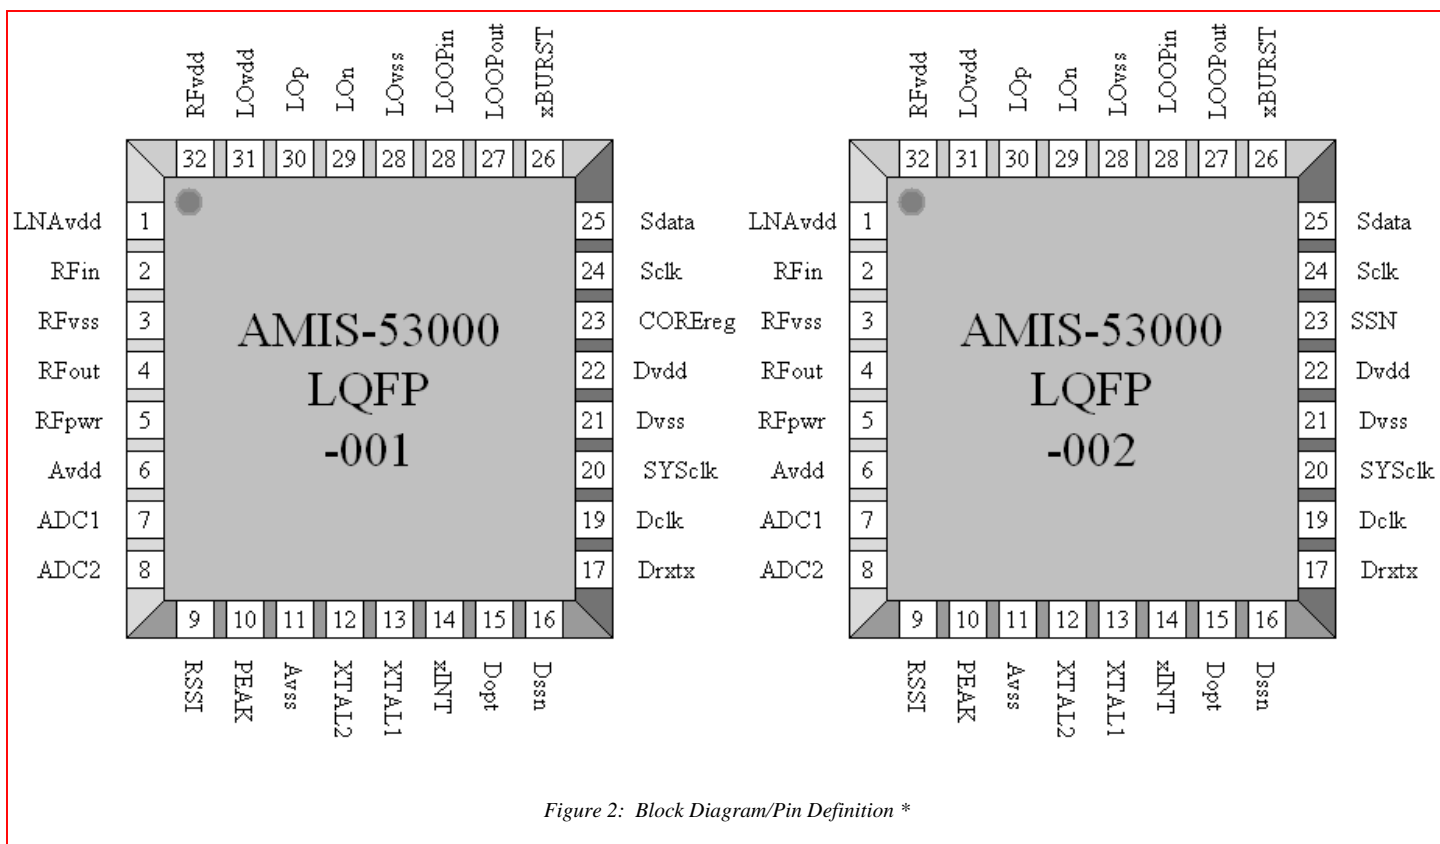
RFvdd LOvdd LOp LOn LOvss LOOPin LOOPout xBURST

32 31 30 29 28 28 27 26

LNAvdd 1
RFin 2
RFvss 3
RFout 4
RFpwr 5
Avdd 6
ADC1 7
ADC2 8

AMIS-53000
LQFP
-001

25 Sdata
24 Sclk
23 COREreg
22 Dvdd
21 Dvss
20 SYSclk
19 Dclk
17 Drxtx

9 10 11 12 13 14 15 16

RSSI PEAK Avss XTAL2 XTAL1 xINT Dopt Dssn

RFvdd LOvdd LOp LOn LOvss LOOPin LOOPout xBURST

32 31 30 29 28 28 27 26

LNAvdd 1
RFin 2
RFvss 3
RFout 4
RFpwr 5
Avdd 6
ADC1 7
ADC2 8

AMIS-53000
LQFP
-002

25 Sdata
24 Sclk
23 SSN
22 Dvdd
21 Dvss
20 SYSclk
19 Dclk
17 Drxtx

9 10 11 12 13 14 15 16

RSSI PEAK Avss XTAL2 XTAL1 xINT Dopt Dssn

Figure 2: Block Diagram/Pin Definition *